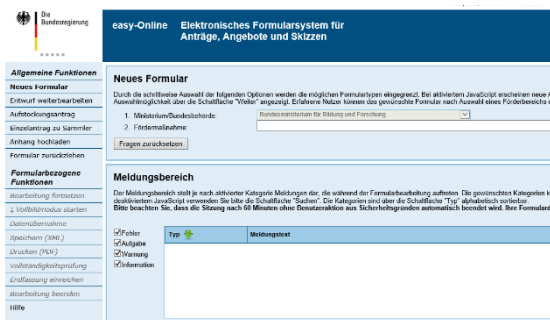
Die Bundesregierung

easy-Online Elektronisches Formularsystem für Anträge, Angebote und Skizzen

Allgemeine Funktionen
Neues Formular
Entwurf weiterbearbeiten
Aufstockungsantrag
Einzelantrag zu Sammler
Anhang hochladen
Formular zurückziehen

Formularbezogene Funktionen
Bearbeitung fortsetzen
Vollbildmodus starten
Datenübernahme
Speichern (XML)
Drucken (PDF)
Vollständigkeitsprüfung
Endfassung einreichen
Bearbeitung beenden
Hilfe

Neues Formular
Durch die schrittweise Auswahl der folgenden Optionen werden die möglichen Formulartypen eingegrenzt. Bei aktiviertem JavaScript erscheinen neue A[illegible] Auswahlmöglichkeit über die Schaltfläche "Weiter" angezeigt. Erfahrene Nutzer können das gewünschte Formular nach Auswahl eines Förderbereichs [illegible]

1. Ministerium/Bundesbehörde: Bundesministerium für Bildung und Forschung
2. Fördermaßnahme:
Fragen zurücksetzen

Meldungsbereich
Der Meldungsbereich stellt je nach aktivierter Kategorie Meldungen dar, die während der Formularbearbeitung auftreten. Die gewünschten Kategorien k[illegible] deaktiviertem JavaScript verwenden Sie bitte die Schaltfläche "Suchen". Die Kategorien sind über die Schaltfläche "Typ" alphabetisch sortierbar.
Bitte beachten Sie, dass die Sitzung nach 60 Minuten ohne Benutzeraktion aus Sicherheitsgründen automatisch beendet wird. Ihre Formulard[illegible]

Fehler
Aufgabe
Warnung
Information

Typ | Meldungstext